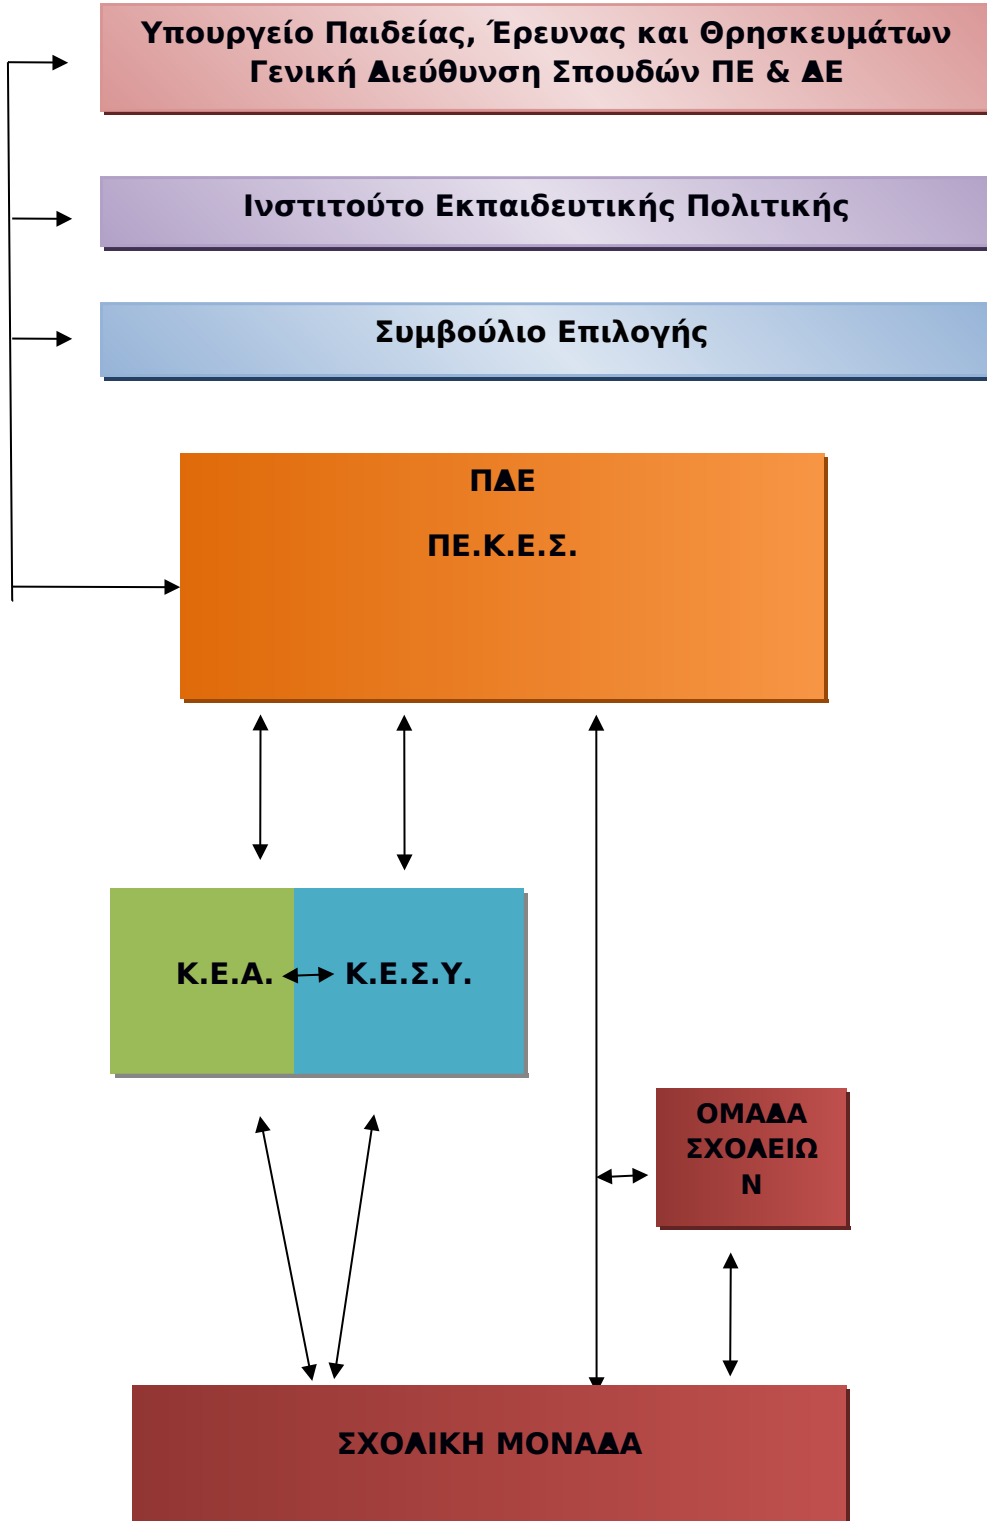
Υπουργείο Παιδείας, Έρευνας και Θρησκευμάτων
Γενική Διεύθυνση Σπουδών ΠΕ & ΔΕ

Ινστιτούτο Εκπαιδευτικής Πολιτικής

Συμβούλιο Επιλογής

ΠΔΕ

ΠΕ.Κ.Ε.Σ.

Κ.Ε.Α.

Κ.Ε.Σ.Υ.

ΟΜΑΔΑ ΣΧΟΛΕΙΩ Ν

ΣΧΟΛΙΚΗ ΜΟΝΑΔΑ